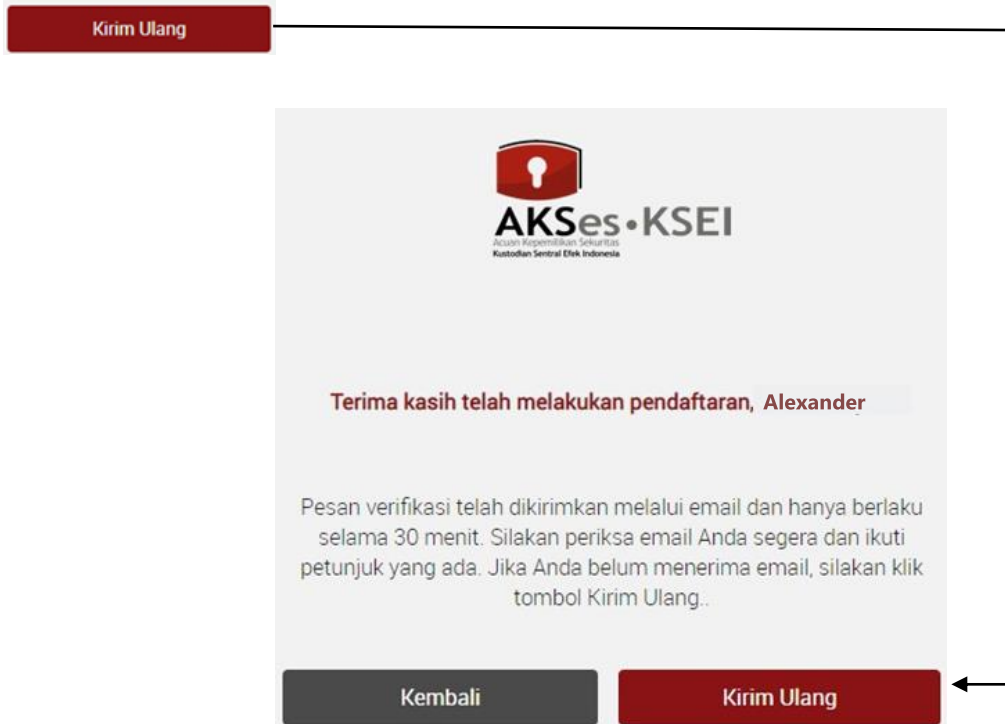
Kirim Ulang

AKSes•KSEI
Acuan Kepemilikan Sekuritas
Kustodian Sentral Efek Indonesia

Terima kasih telah melakukan pendaftaran, Alexander

Pesan verifikasi telah dikirimkan melalui email dan hanya berlaku selama 30 menit. Silakan periksa email Anda segera dan ikuti petunjuk yang ada. Jika Anda belum menerima email, silakan klik tombol Kirim Ulang..

Kembali

Kirim Ulang